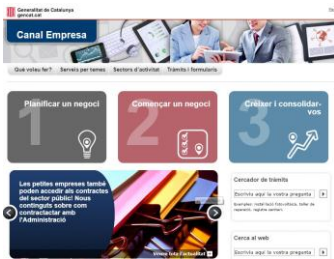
Generalitat de Catalunya
gencat.cat

Canal Empresa

Què voleu fer? | Serveis per temes | Sectors d'activitat | Tràmits i formularis

1 Planificar un negoci

2 Començar un negoci

3 Créixer i consolidar-vos

Les petites empreses també poden accedir als contractes del sector públic! Nous continguts sobre com contractar amb l'Administració

Veure tota l'actualitat

Cercador de tràmits

Escriviu aquí la vostra pregunta

Exemples: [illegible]

Cerca al web

Escriviu aquí la vostra pregunta